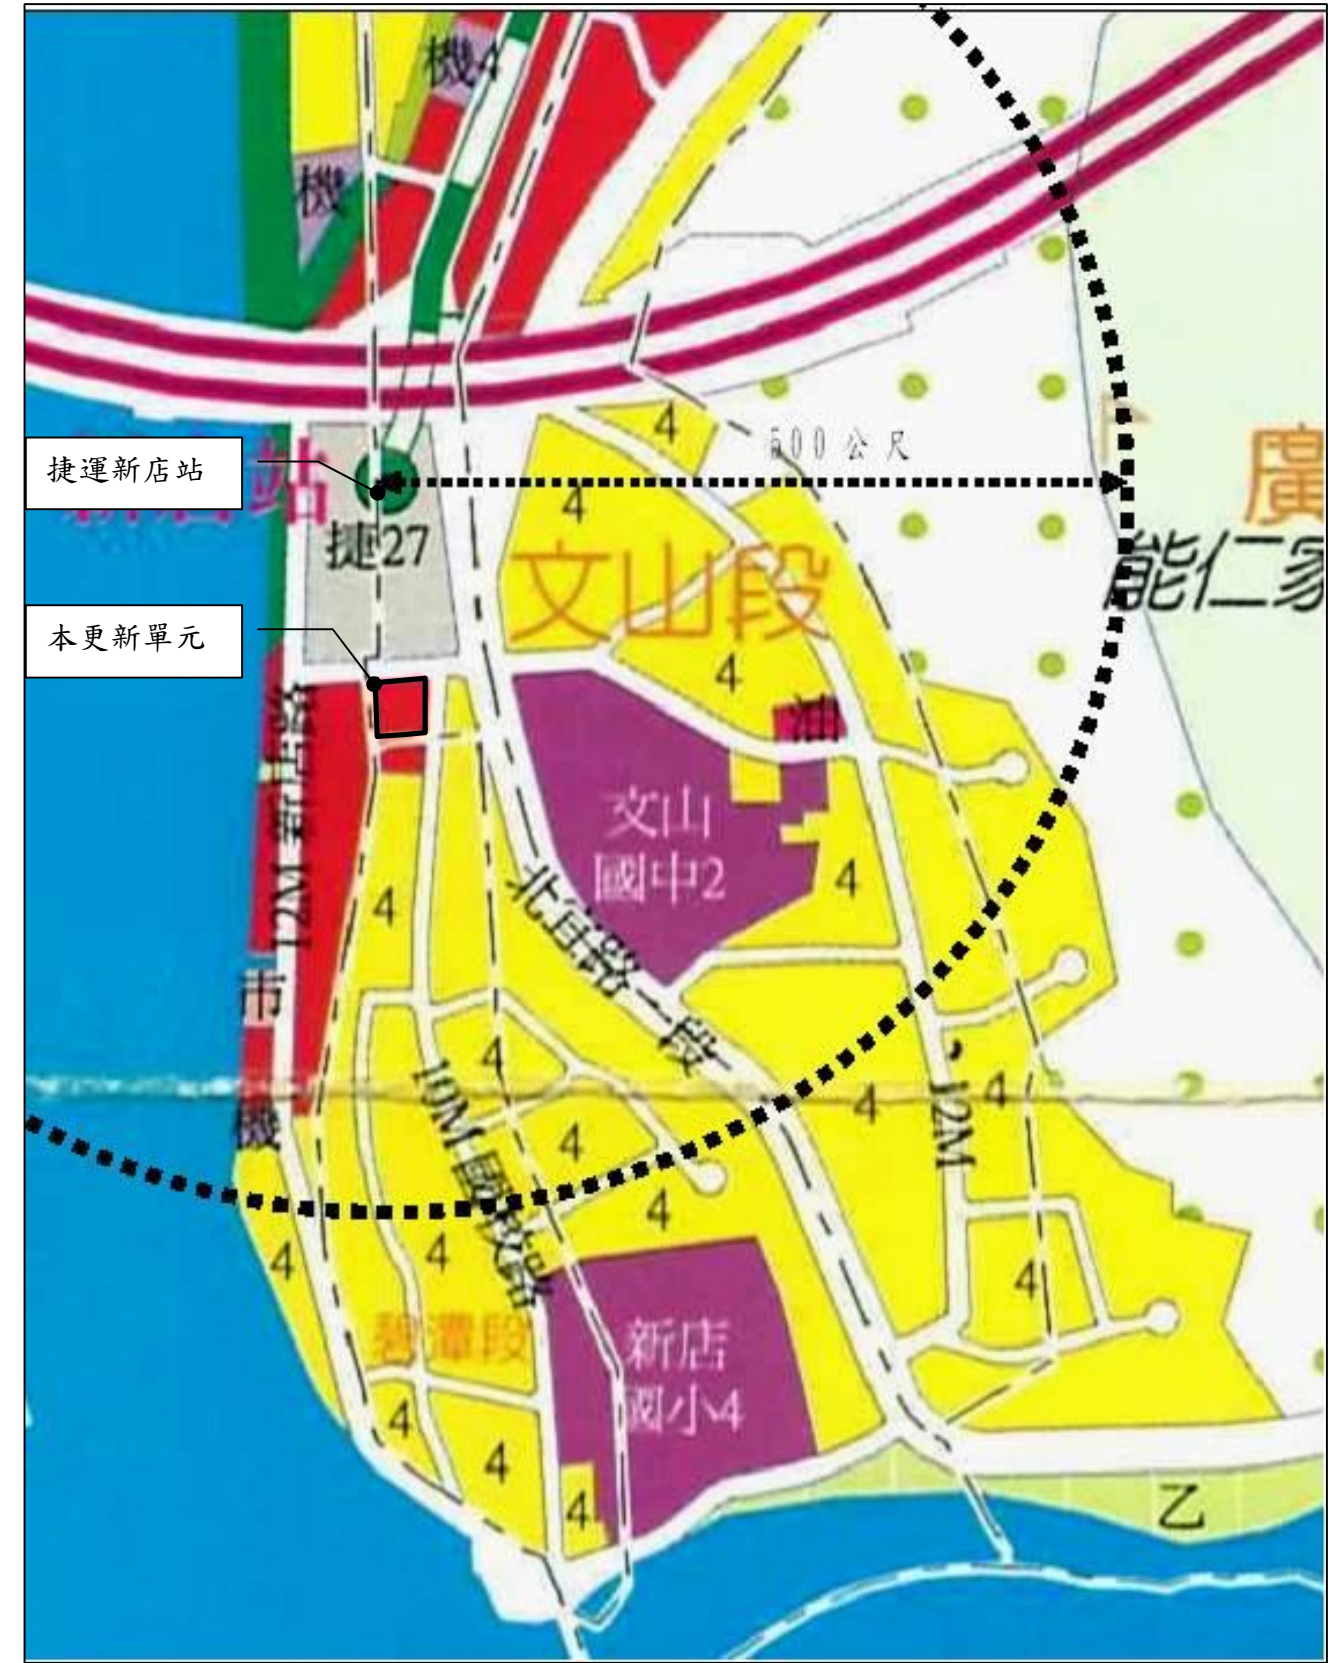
機4

機

捷運新店站

站

捷27

500公尺

廣

能仁家

文山段

本更新單元

4

4

4

油

12M新店路

文山
國中2

北宜路一段

4

4

市

4

機

10M國校路

4

12M

4

4

4

4

4

4

碧潭段

新店
國小4

4

4

4

4

乙